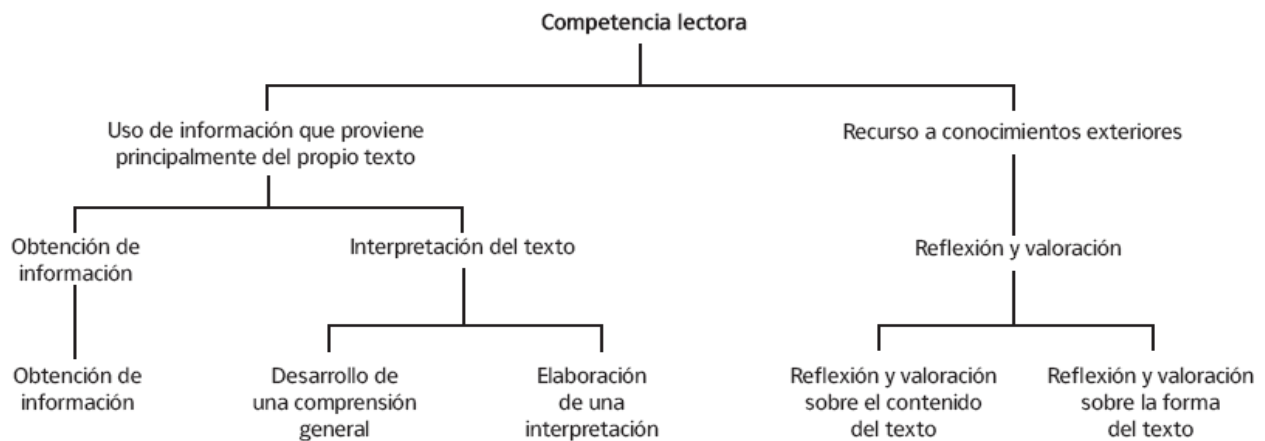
Competencia lectora

Uso de información que proviene principalmente del propio texto

Recurso a conocimientos exteriores

Obtención de información

Interpretación del texto

Reflexión y valoración

Obtención de información

Desarrollo de una comprensión general

Elaboración de una interpretación

Reflexión y valoración sobre el contenido del texto

Reflexión y valoración sobre la forma del texto